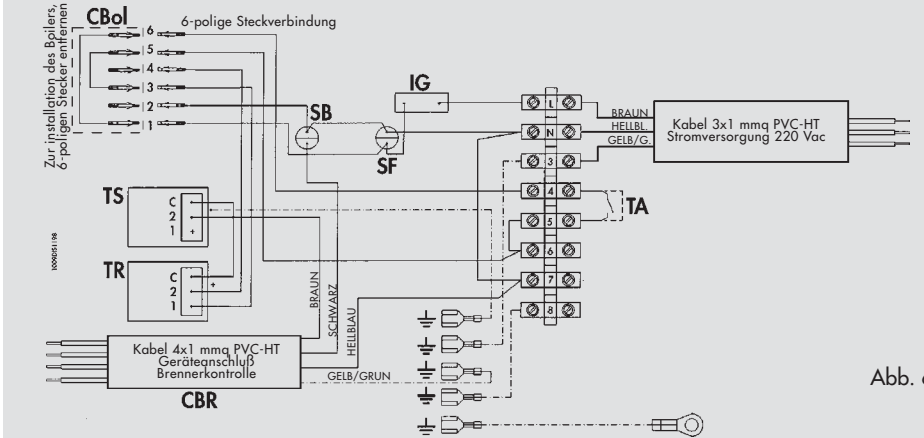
Zur installation des Boilers, 6-poligen Stecker entfernen

CBol

6-polige Steckverbindung

6
5
4
3
2
1

SB

IG

SF

L
N
3
4
5
6
7
8

BRAUN
HELLBL.
GELB/G.

Kabel 3x1 mmq PVC-HT
Stromversorgung 220 Vac

TA

TS
C
2
1

TR
C
2
1

10090511196

BRAUN
SCHWARZ
HELLBLAU

Kabel 4x1 mmq PVC-HT
Geräteanschluß
Brennerkontrolle

GELB/GRUN

CBR

Abb. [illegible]